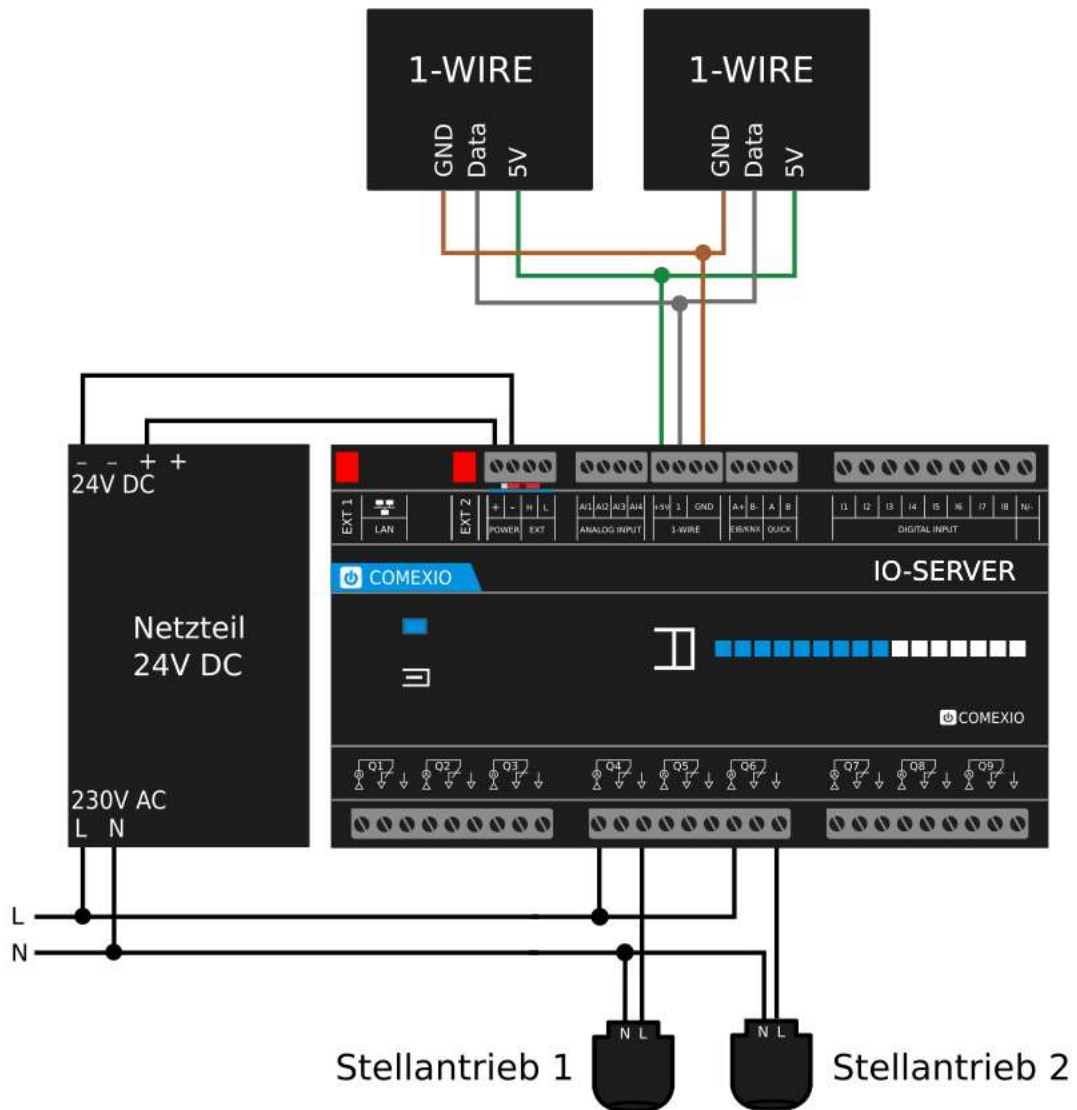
1-WIRE
GND Data 5V

1-WIRE
GND Data 5V

– – + +
24V DC

Netzteil
24V DC

230V AC
L N

EXT 1
LAN
EXT 2
+ – H L
POWER EXT
AI1 AI2 AI3 AI4
ANALOG INPUT
+5V 1 GND
1-WIRE
A+ B- A B
EIB/KNX QUICK
I1 I2 I3 I4 I5 I6 I7 I8 N/-
DIGITAL INPUT

COMEXIO
IO-SERVER

COMEXIO

Q1 Q2 Q3 Q4 Q5 Q6 Q7 Q8 Q9

L
N

N L
Stellantrieb 1
N L
Stellantrieb 2